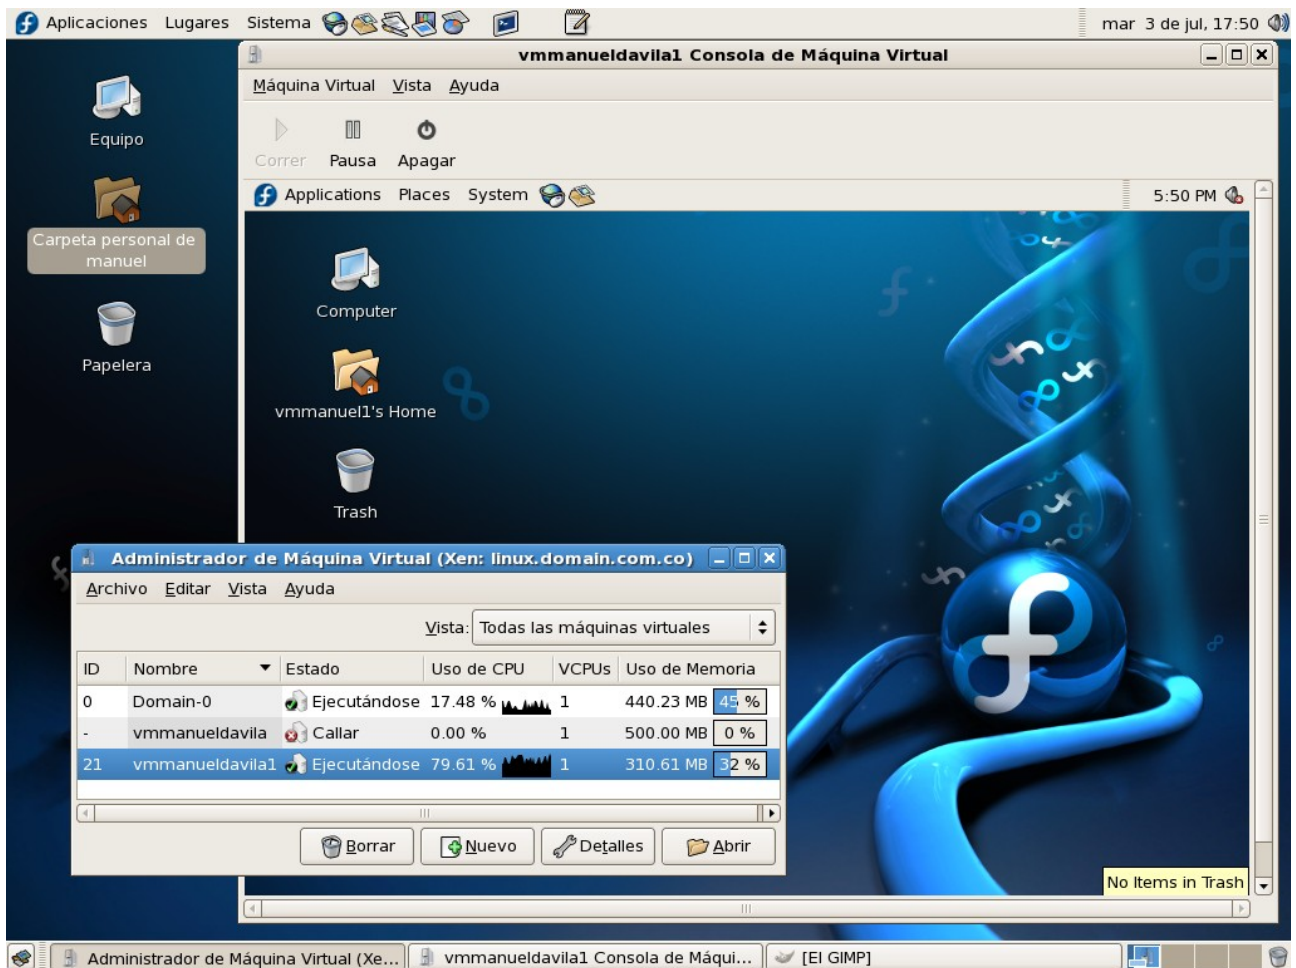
Aplicaciones Lugares Sistema

mar 3 de jul, 17:50

vmmanueldavila1 Consola de Máquina Virtual

Máquina Virtual Vista Ayuda

Correr Pausa Apagar

Applications Places System

5:50 PM

Equipo

Carpeta personal de manuel

Papelera

Computer

vmmanuel1's Home

Trash

Administrador de Máquina Virtual (Xen: linux.domain.com.co)

Archivo Editar Vista Ayuda

Vista: Todas las máquinas virtuales

| ID | Nombre | Estado | Uso de CPU | VCPUs | Uso de Memoria |
|---|---|---|---|---|---|
| 0 | Domain-0 | Ejecutándose | 17.48 % | 1 | 440.23 MB 45 % |
| - | vmmanueldavila | Callar | 0.00 % | 1 | 500.00 MB 0 % |
| 21 | vmmanueldavila1 | Ejecutándose | 79.61 % | 1 | 310.61 MB 32 % |

Borrar Nuevo Detalles Abrir

No Items in Trash

Administrador de Máquina Virtual (Xe... vmmanueldavila1 Consola de Máqui... [El GIMP]